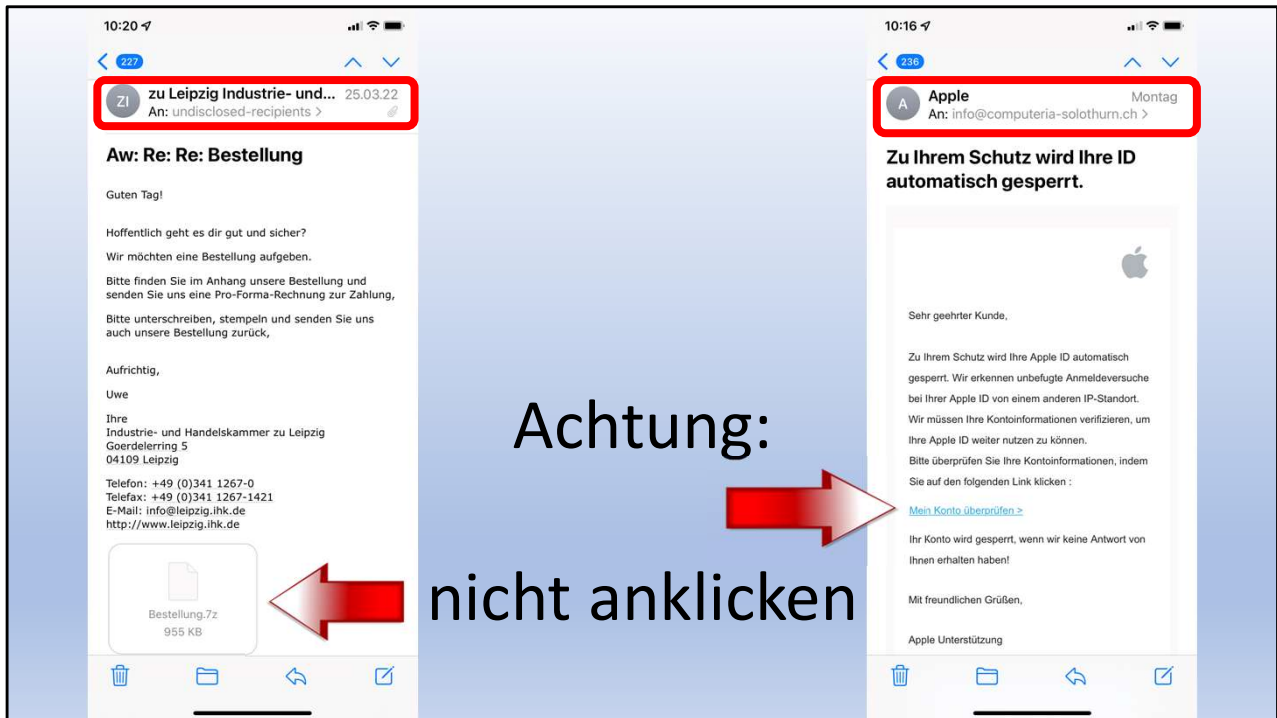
10:20

227

ZI zu Leipzig Industrie- und... 25.03.22
An: undisclosed-recipients >

Aw: Re: Re: Bestellung

Guten Tag!

Hoffentlich geht es dir gut und sicher?

Wir möchten eine Bestellung aufgeben.

Bitte finden Sie im Anhang unsere Bestellung und senden Sie uns eine Pro-Forma-Rechnung zur Zahlung,

Bitte unterschreiben, stempeln und senden Sie uns auch unsere Bestellung zurück,

Aufrichtig,

Uwe

Ihre
Industrie- und Handelskammer zu Leipzig
Goerdelerring 5
04109 Leipzig

Telefon: +49 (0)341 1267-0
Telefax: +49 (0)341 1267-1421
E-Mail: info@leipzig.ihk.de
http://www.leipzig.ihk.de

Bestellung.7z
955 KB

Achtung:

nicht anklicken

10:16

236

A Apple Montag
An: info@computeria-solothurn.ch >

Zu Ihrem Schutz wird Ihre ID automatisch gesperrt.

Sehr geehrter Kunde,

Zu Ihrem Schutz wird Ihre Apple ID automatisch gesperrt. Wir erkennen unbefugte Anmeldeversuche bei Ihrer Apple ID von einem anderen IP-Standort. Wir müssen Ihre Kontoinformationen verifizieren, um Ihre Apple ID weiter nutzen zu können.
Bitte überprüfen Sie Ihre Kontoinformationen, indem Sie auf den folgenden Link klicken :

Mein Konto überprüfen >

Ihr Konto wird gesperrt, wenn wir keine Antwort von Ihnen erhalten haben!

Mit freundlichen Grüßen,

Apple Unterstützung